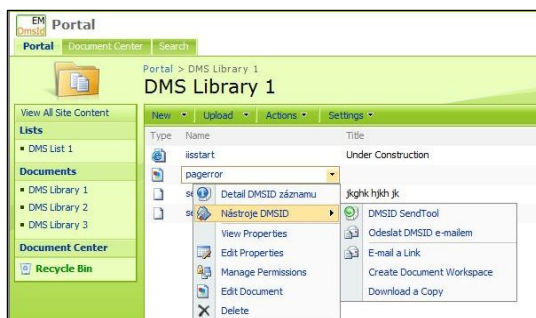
EM DmsId Portal

Portal Document Center Search

Portal > DMS Library 1
DMS Library 1

View All Site Content
Lists
• DMS List 1
Documents
• DMS Library 1
• DMS Library 2
• DMS Library 3
Document Center
Recycle Bin

New • Upload • Actions • Settings •

| Type | Name | Title |
|---|---|---|
| | iisstart | Under Construction |
| | pagerror | |
| | se | jkghk hjkh jk |
| | se | |

Detail DMSID záznamu
Nástroje DMSID
View Properties
Edit Properties
Manage Permissions
Edit Document
Delete

DMSID SendTool
Odeslat DMSID e-mailem
E-mail a Link
Create Document Workspace
Download a Copy